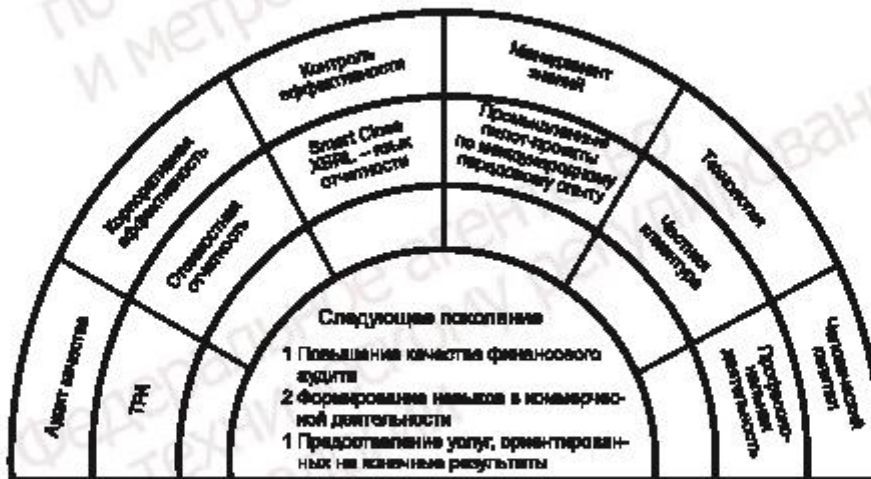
Аудит качества

ТРИ

Корпоративная эффективность

Стоимостная отчетность

Контроль эффективности

Smart Close XBRL – язык отчетности

Менеджмент знаний

Промышленные пилот-проекты по международному передовому опыту

Технологии

Чистая клиентура

Человеческий капитал

Профессиональная деятельность

Следующее поколение

1 Повышение качества финансового аудита

2 Формирование навыков в коммерческой деятельности

1 Предоставление услуг, ориентированных на конечные результаты